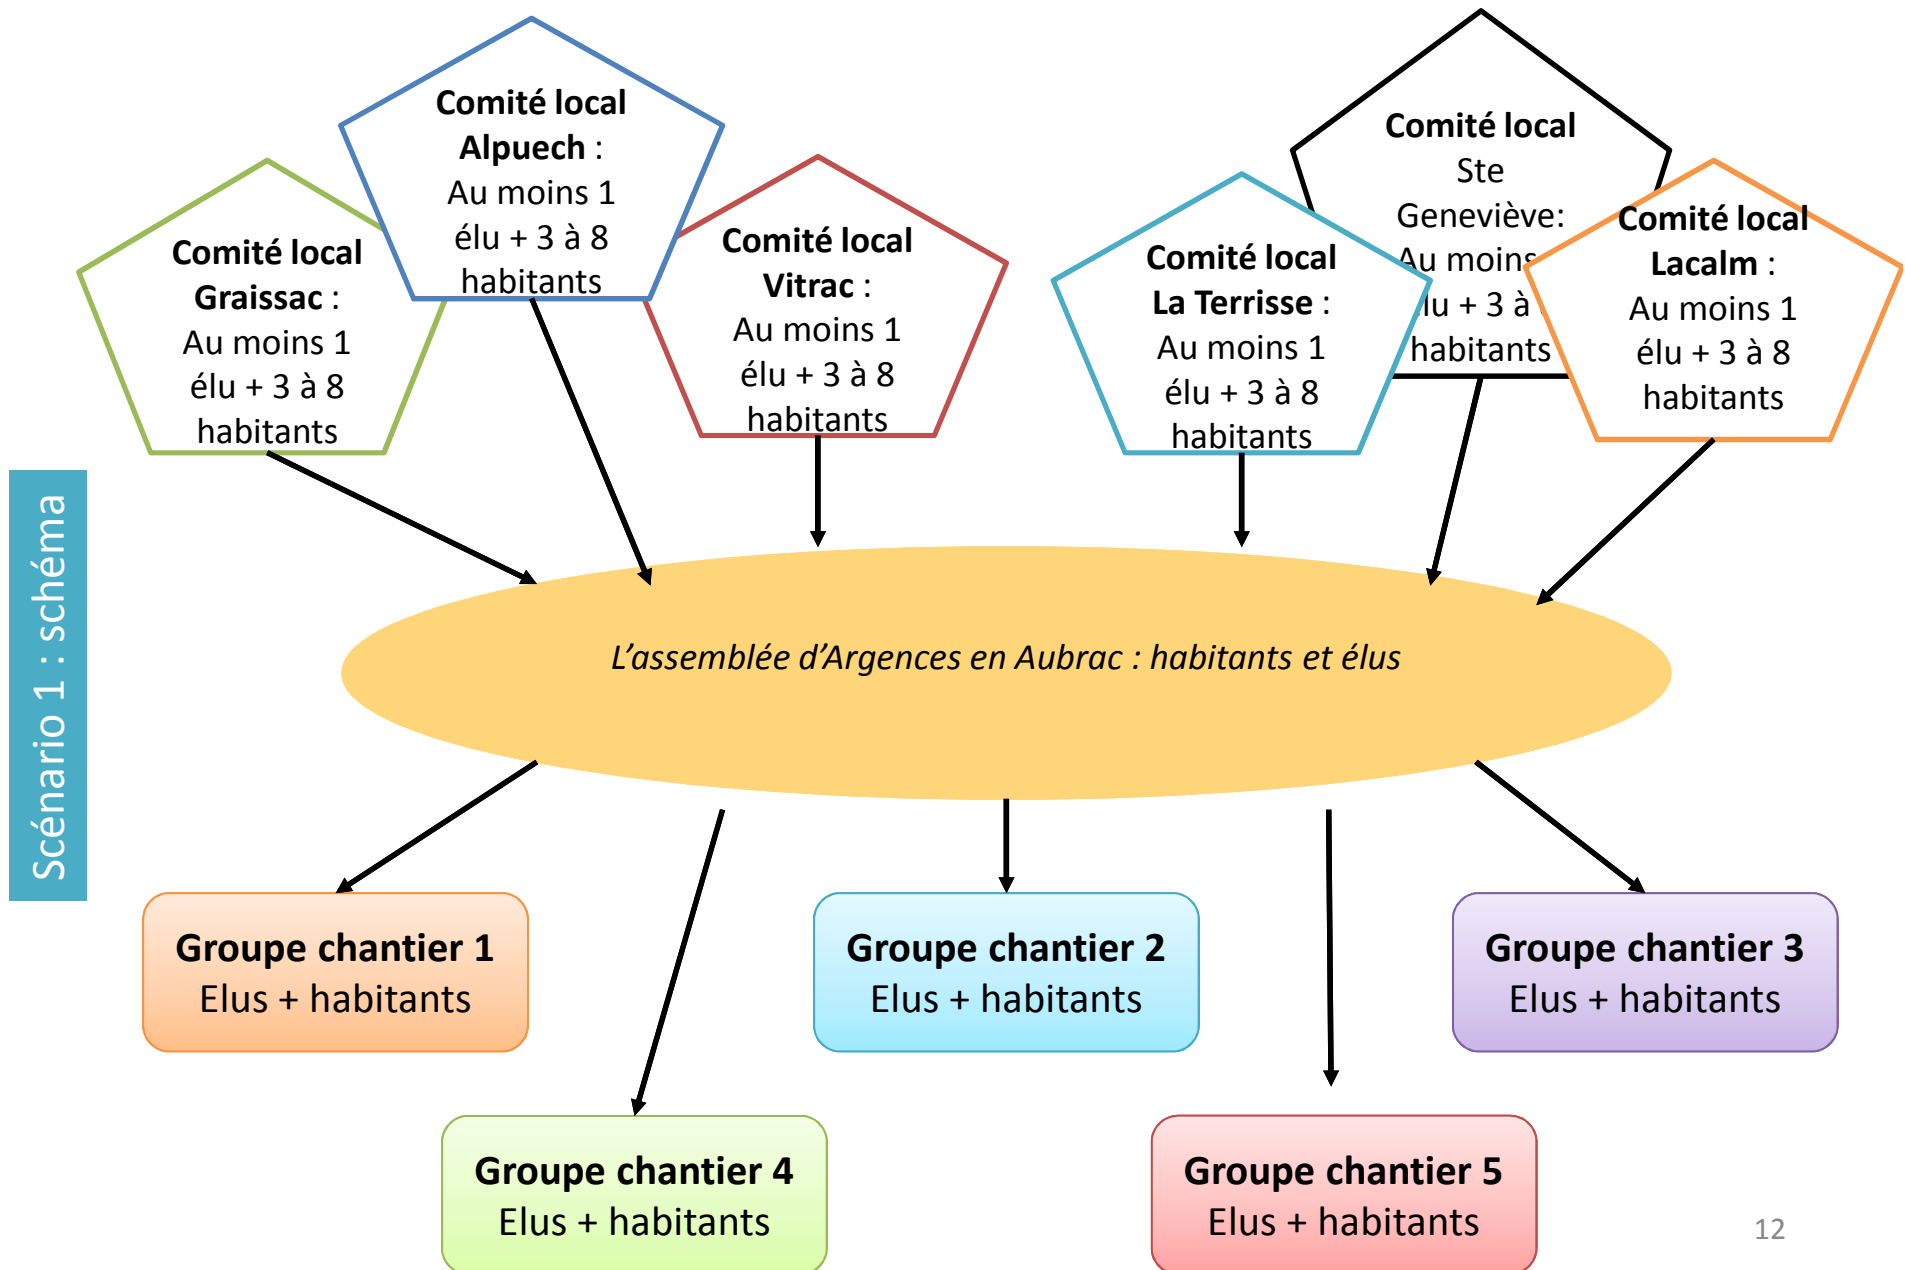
Scénario 1 : schéma

Comité local Graissac : Au moins 1 élu + 3 à 8 habitants

Comité local Alpuech : Au moins 1 élu + 3 à 8 habitants

Comité local Vitrac : Au moins 1 élu + 3 à 8 habitants

Comité local La Terrisse : Au moins 1 élu + 3 à 8 habitants

Comité local Ste Geneviève: Au moins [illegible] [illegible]lu + 3 à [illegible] habitants

Comité local Lacalm : Au moins 1 élu + 3 à 8 habitants

L'assemblée d'Argences en Aubrac : habitants et élus

Groupe chantier 1
Elus + habitants

Groupe chantier 2
Elus + habitants

Groupe chantier 3
Elus + habitants

Groupe chantier 4
Elus + habitants

Groupe chantier 5
Elus + habitants

12